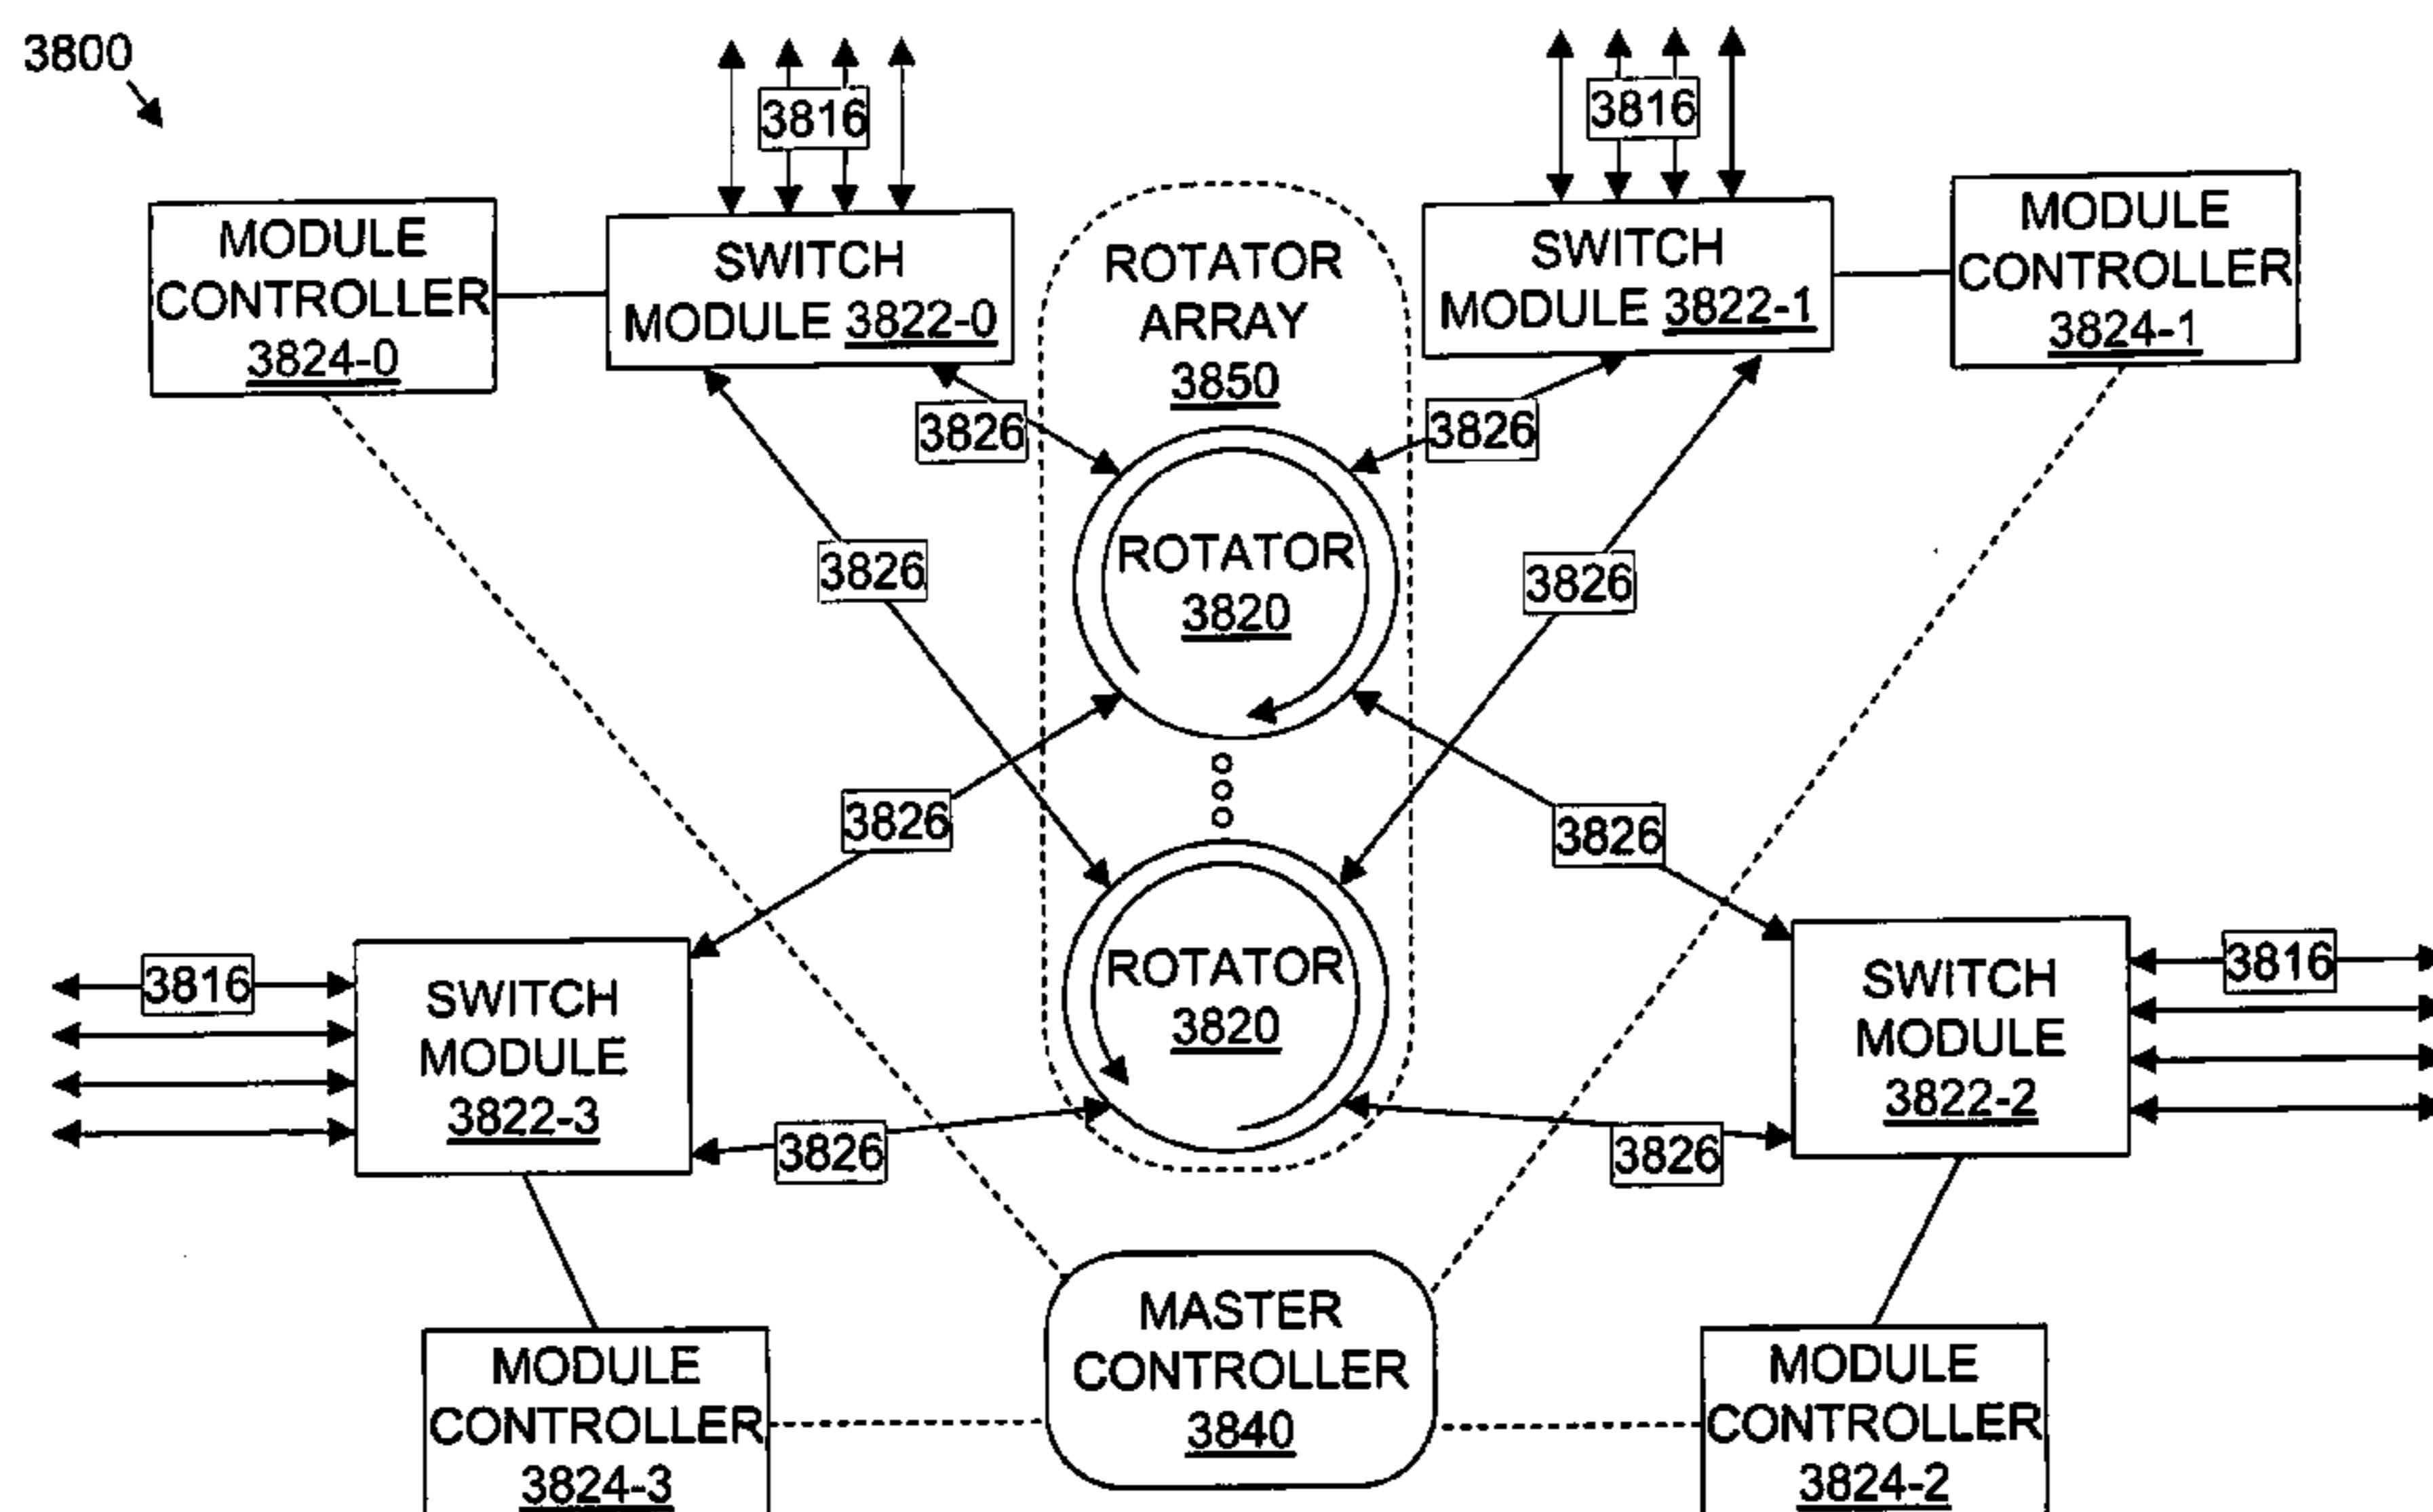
3800

3816

3816

MODULE CONTROLLER 3824-0

SWITCH MODULE 3822-0

ROTATOR ARRAY 3850

SWITCH MODULE 3822-1

MODULE CONTROLLER 3824-1

3826

3826

3826

ROTATOR 3820

3826

3826

3826

3816

SWITCH MODULE 3822-3

ROTATOR 3820

SWITCH MODULE 3822-2

3816

3826

3826

MODULE CONTROLLER 3824-3

MASTER CONTROLLER 3840

MODULE CONTROLLER 3824-2